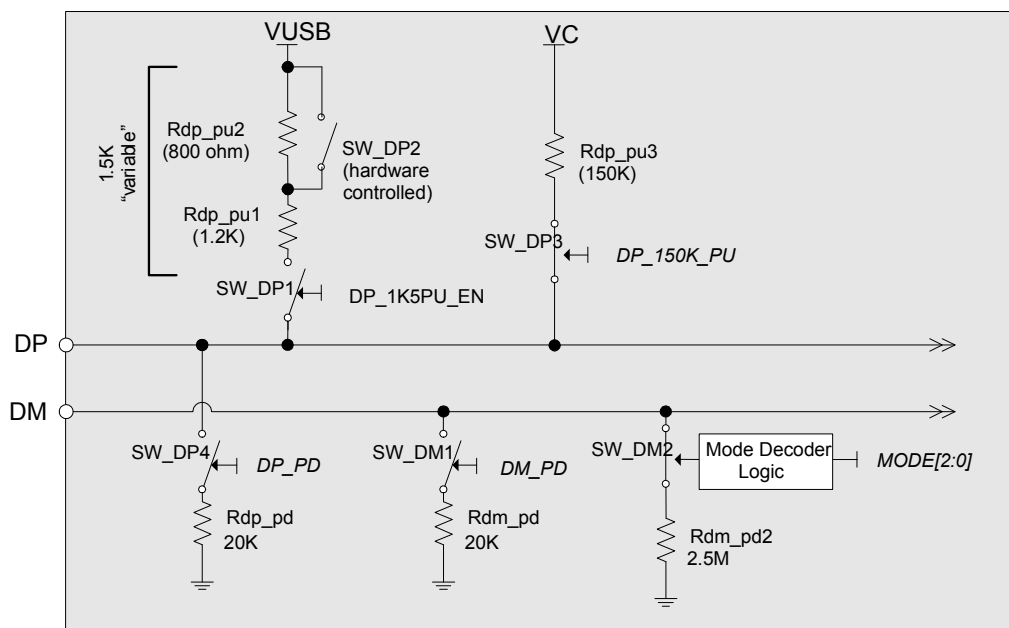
VUSB

VC

1.5K "variable"

Rdp_pu2 (800 ohm)

SW_DP2 (hardware controlled)

Rdp_pu1 (1.2K)

Rdp_pu3 (150K)

SW_DP3

DP_150K_PU

SW_DP1

DP_1K5PU_EN

DP

DM

SW_DP4

DP_PD

SW_DM1

DM_PD

SW_DM2

Mode Decoder Logic

MODE[2:0]

Rdp_pd 20K

Rdm_pd 20K

Rdm_pd2 2.5M